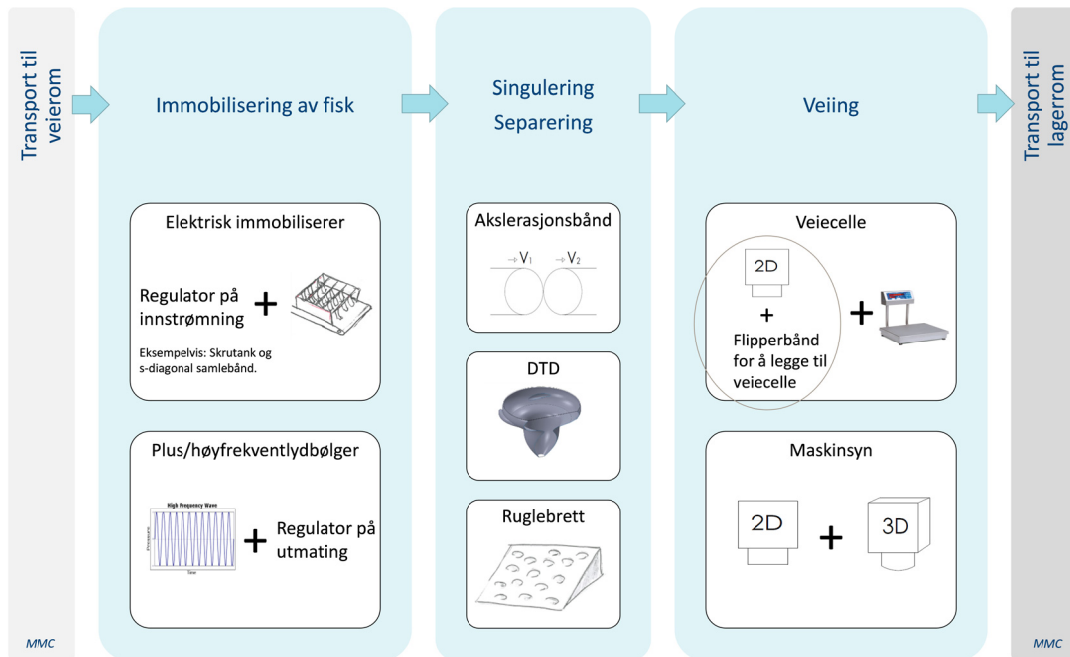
Transport til veierom

Immobilisering av fisk

Elektrisk immobiliserer

Regulator på innstrømning +

Eksempelvis: Skrutank og s-diagonal samlebånd.

Plus/høyfrekventlydbølger

High frequency Wave

+ Regulator på utmating

Singulering
Separering

Akslerasjonsbånd

$V_1$ $V_2$

DTD

Ruglebrett

Veiing

Veiecelle

2D

+

Flipperbånd for å legge til veiecelle

+

Maskinsyn

2D + 3D

Transport til lagerrom

MMC

MMC